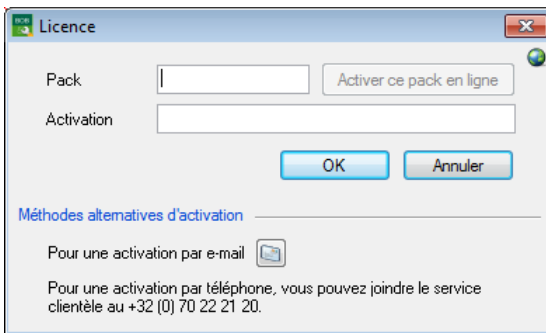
Licence

Pack

Activer ce pack en ligne

Activation

OK

Annuler

Méthodes alternatives d'activation

Pour une activation par e-mail

Pour une activation par téléphone, vous pouvez joindre le service clientèle au +32 (0) 70 22 21 20.